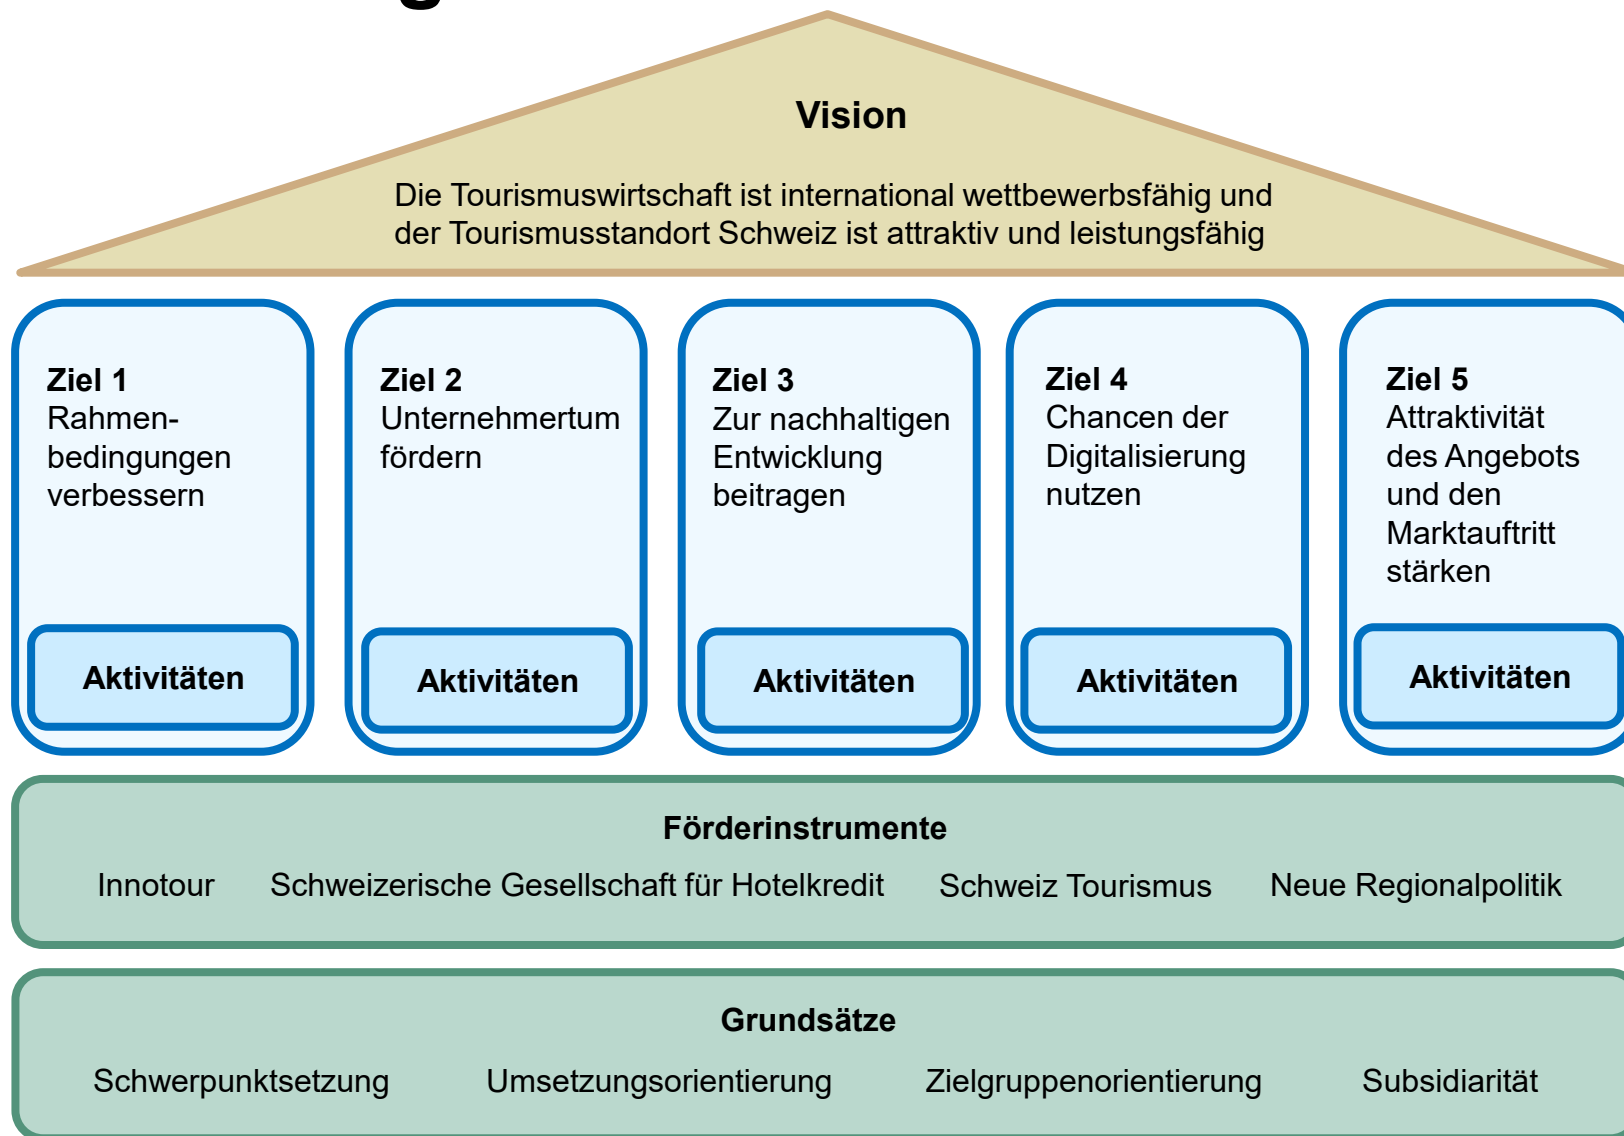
Vision

Die Tourismuswirtschaft ist international wettbewerbsfähig und der Tourismusstandort Schweiz ist attraktiv und leistungsfähig

Ziel 1
Rahmenbedingungen verbessern

Aktivitäten

Ziel 2
Unternehmertum fördern

Aktivitäten

Ziel 3
Zur nachhaltigen Entwicklung beitragen

Aktivitäten

Ziel 4
Chancen der Digitalisierung nutzen

Aktivitäten

Ziel 5
Attraktivität des Angebots und den Marktauftritt stärken

Aktivitäten

Förderinstrumente

Innotour Schweizerische Gesellschaft für Hotelkredit Schweiz Tourismus Neue Regionalpolitik

Grundsätze

Schwerpunktsetzung Umsetzungsorientierung Zielgruppenorientierung Subsidiarität